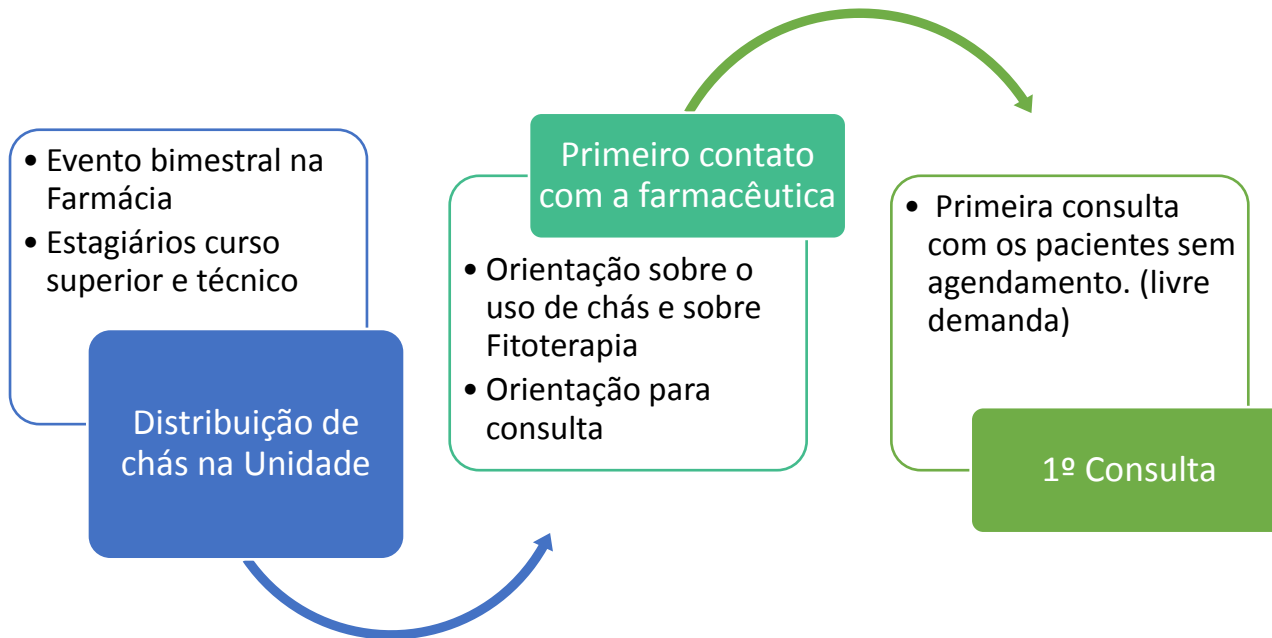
• Evento bimestral na Farmácia
• Estagiários curso superior e técnico

Distribuição de chás na Unidade

Primeiro contato com a farmacêutica

• Orientação sobre o uso de chás e sobre Fitoterapia
• Orientação para consulta

• Primeira consulta com os pacientes sem agendamento. (livre demanda)

1º Consulta